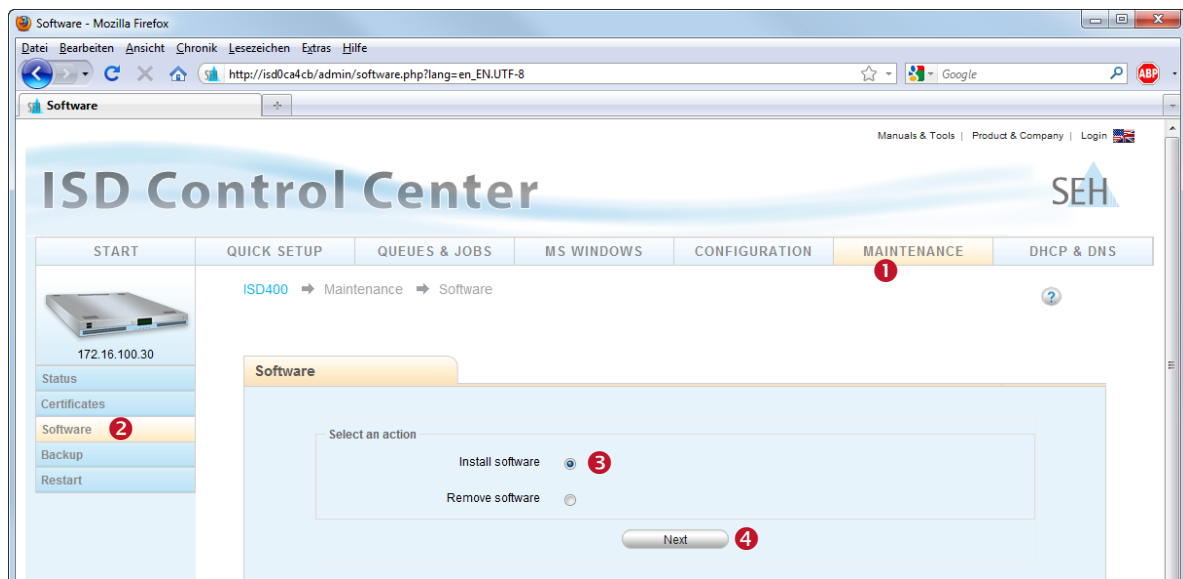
Software - Mozilla Firefox

Datei Bearbeiten Ansicht Chronik Lesezeichen Extras Hilfe

http://isd0ca4cb/admin/software.php?lang=en_EN.UTF-8

Google

ABP

Software

Manuals & Tools | Product & Company | Login

ISD Control Center

SEH

START | QUICK SETUP | QUEUES & JOBS | MS WINDOWS | CONFIGURATION | MAINTENANCE | DHCP & DNS

1

ISD400 ➡ Maintenance ➡ Software

?

172.16.100.30

Status

Certificates

Software 2

Backup

Restart

Software

Select an action

Install software 3

Remove software

Next 4